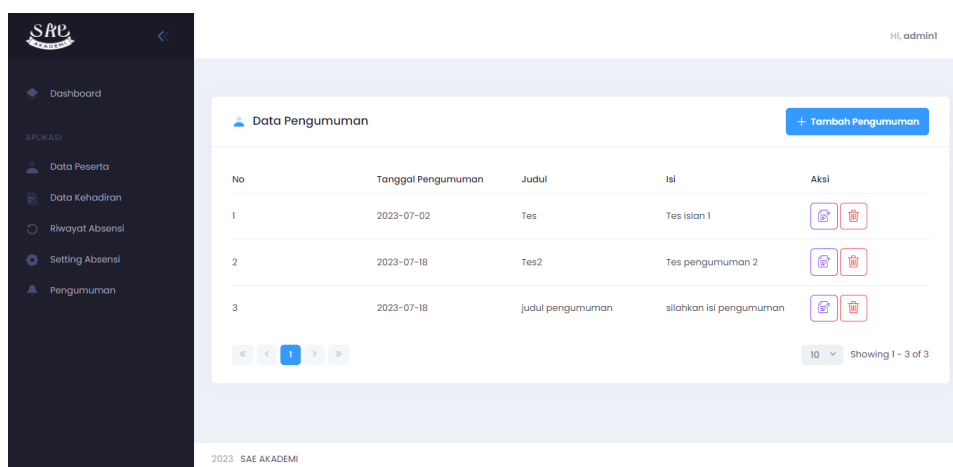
SAE AKADEMI

Hi, admin1

Dashboard

APLIKASI

Data Peserta

Data Kehadiran

Riwayat Absensi

Setting Absensi

Pengumuman

Data Pengumuman

+ Tambah Pengumuman

| No | Tanggal Pengumuman | Judul | Isi | Aksi |
|---|---|---|---|---|
| 1 | 2023-07-02 | Tes | Tes isian 1 | |
| 2 | 2023-07-18 | Tes2 | Tes pengumuman 2 | |
| 3 | 2023-07-18 | judul pengumuman | silahkan isi pengumuman | |

« ‹ 1 › »

10 Showing 1 - 3 of 3

2023 SAE AKADEMI